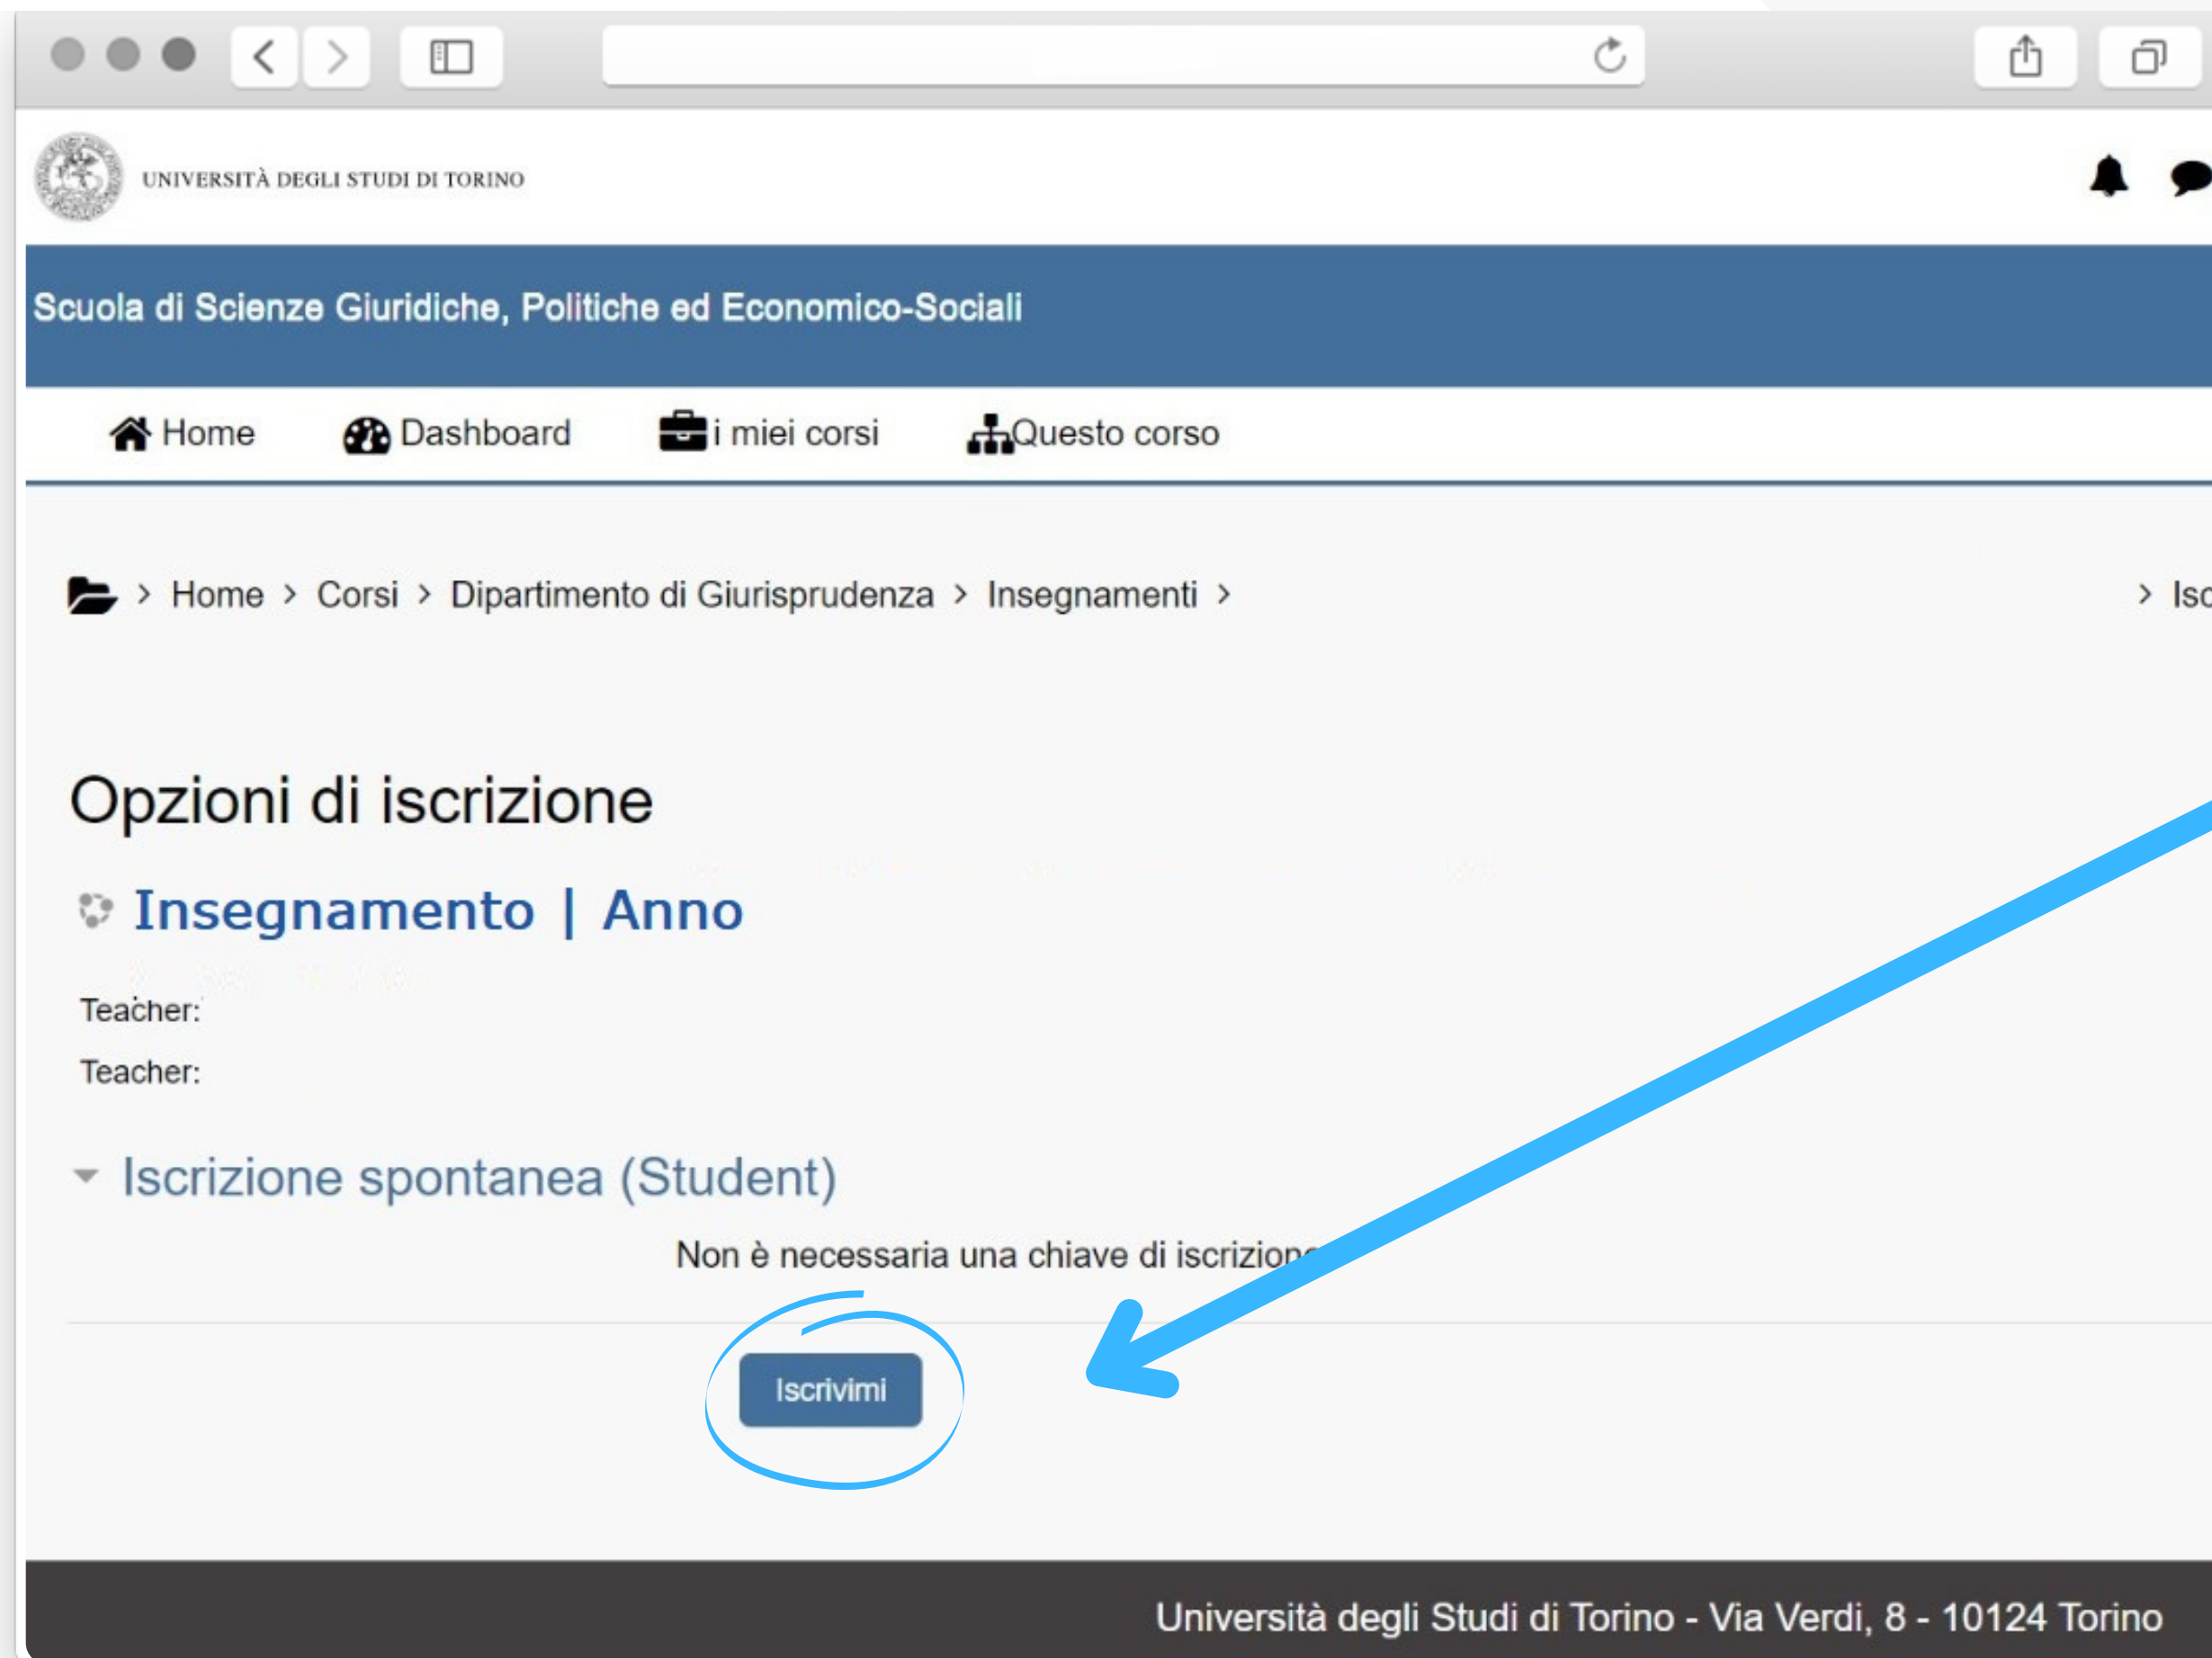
UNIVERSITÀ DEGLI STUDI DI TORINO

Scuola di Scienze Giuridiche, Politiche ed Economico-Sociali

Home Dashboard i miei corsi Questo corso

› Home › Corsi › Dipartimento di Giurisprudenza › Insegnamenti › › Isc

Opzioni di iscrizione

Insegnamento | Anno

Teacher:

Teacher:

Iscrizione spontanea (Student)

Non è necessaria una chiave di iscrizion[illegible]

Iscrivimi

Università degli Studi di Torino - Via Verdi, 8 - 10124 Torino